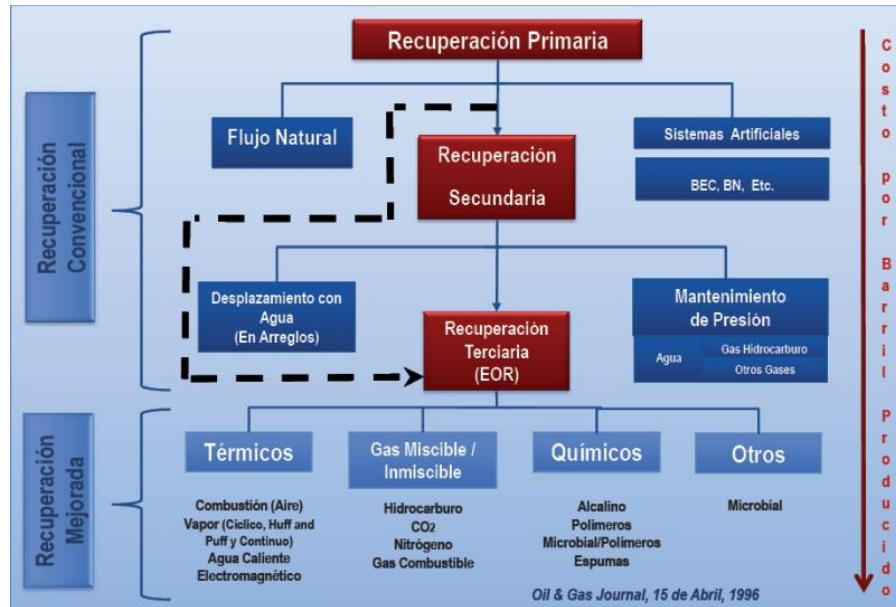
Recuperación Convencional

Recuperación Primaria

Flujo Natural

Sistemas Artificiales

BEC, BN, Etc.

Recuperación Secundaria

Desplazamiento con Agua (En Arreglos)

Mantenimiento de Presión

Agua

Gas Hidrocarburo

Otros Gases

Recuperación Terciaria (EOR)

Recuperación Mejorada

Térmicos

Combustión (Aire)
Vapor (Cíclico, Huff and Puff y Continuo)
Agua Caliente
Electromagnético

Gas Miscible / Inmiscible

Hidrocarburo
$CO_2$
Nitrógeno
Gas Combustible

Químicos

Alcalino
Polímeros
Microbial/Polímeros
Espumas

Otros

Microbial

Costo por Barril Producido

Oil & Gas Journal, 15 de Abril, 1996